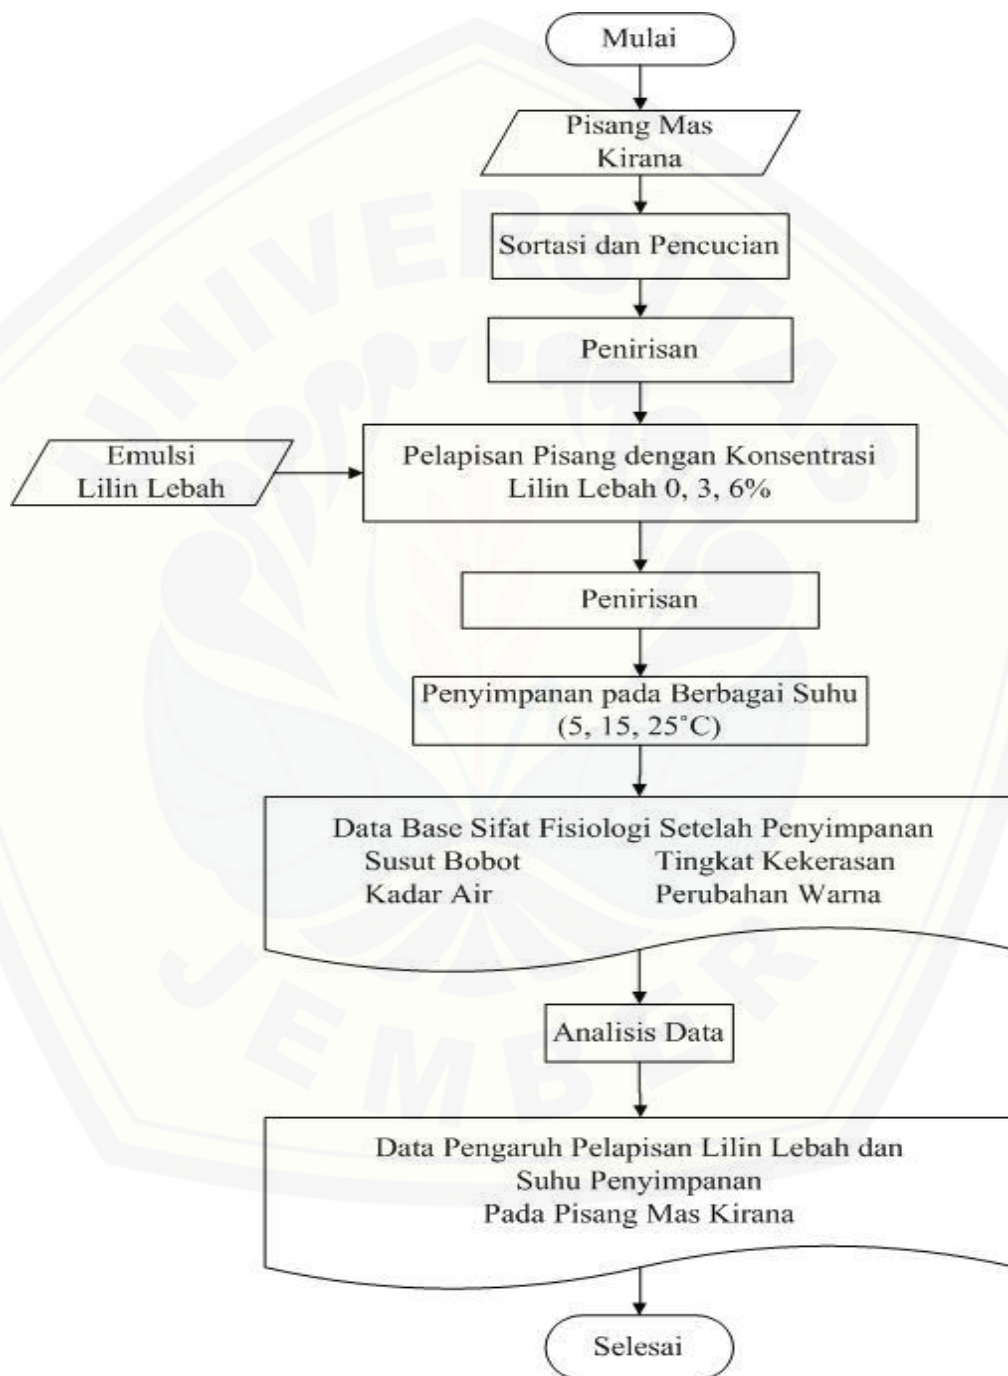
Mulai

Pisang Mas Kirana

Sortasi dan Pencucian

Penirisan

Emulsi Lilin Lebah

Pelapisan Pisang dengan Konsentrasi Lilin Lebah 0, 3, 6%

Penirisan

Penyimpanan pada Berbagai Suhu (5, 15, 25°C)

Data Base Sifat Fisiologi Setelah Penyimpanan
Susut Bobot
Kadar Air
Tingkat Kekerasan
Perubahan Warna

Analisis Data

Data Pengaruh Pelapisan Lilin Lebah dan Suhu Penyimpanan Pada Pisang Mas Kirana

Selesai